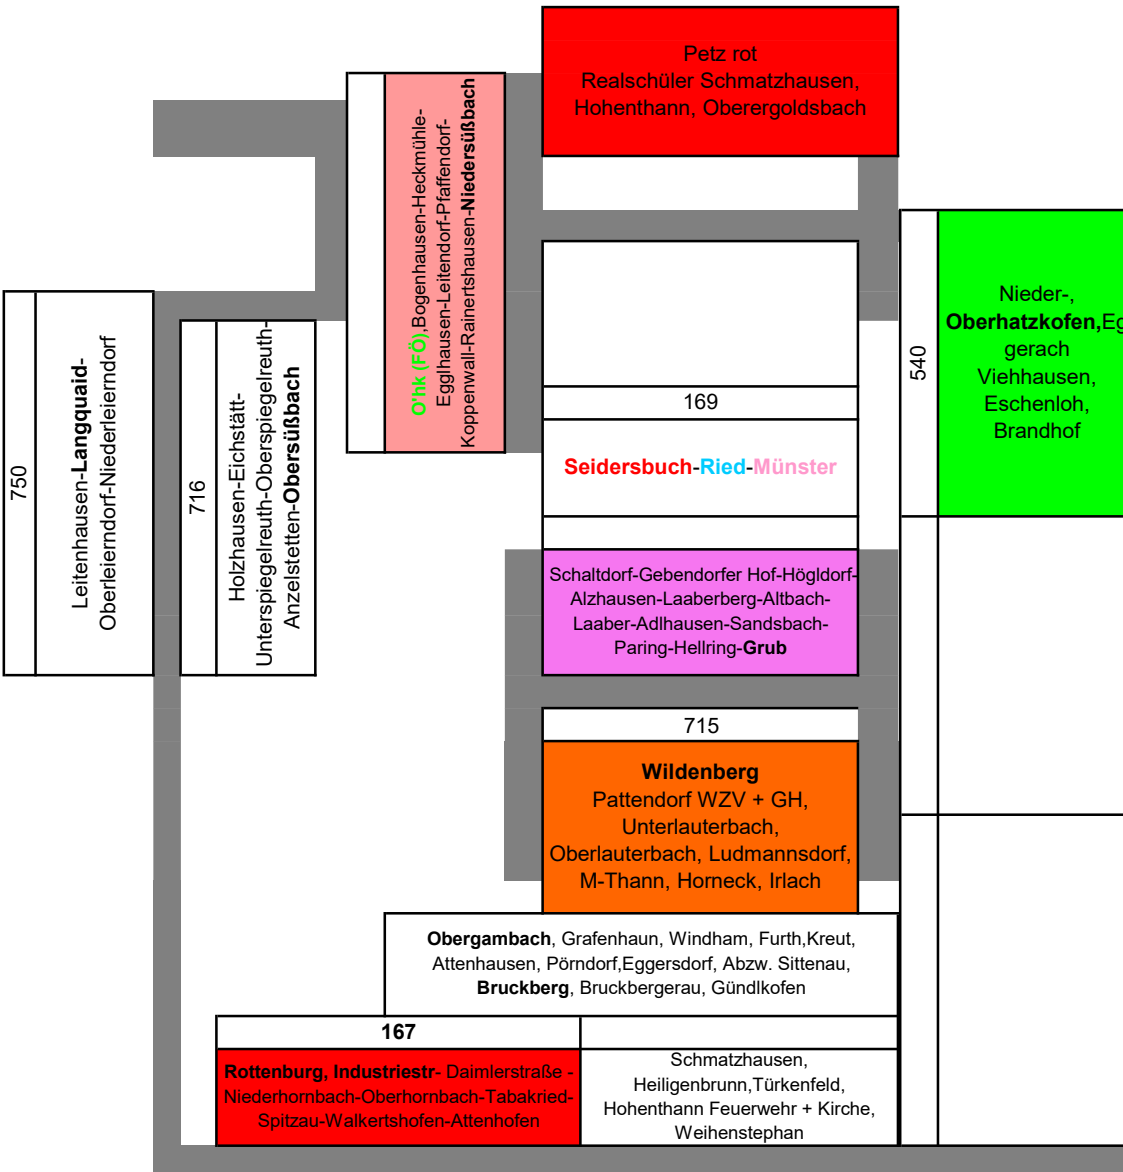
Petz rot
Realschüler Schmatzhausen, Hohenthann, Oberergoldsbach

O'hk (FÖ),Bogenhausen-Heckmühle-Egglhausen-Leitendorf-Pfaffendorf-Koppenwall-Rainertshausen-Niedersüßbach

750
Leitenhausen-Langquaid-Oberleierndorf-Niederleierndorf

716
Holzhausen-Eichstätt-Unterspiegelreuth-Oberspiegelreuth-Anzelstetten-Obersüßbach

169

Seidersbuch-Ried-Münster

540

Nieder-, Oberhatzkofen,Eg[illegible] gerach Viehhausen, Eschenloh, Brandhof

Schaltdorf-Gebendorfer Hof-Högldorf-Alzhausen-Laaberberg-Altbach-Laaber-Adlhausen-Sandsbach-Paring-Hellring-Grub

715

Wildenberg
Pattendorf WZV + GH, Unterlauterbach, Oberlauterbach, Ludmannsdorf, M-Thann, Horneck, Irlach

Obergambach, Grafenhaun, Windham, Furth,Kreut, Attenhausen, Pörndorf,Eggersdorf, Abzw. Sittenau, Bruckberg, Bruckbergerau, Gündlkofen

167

Rottenburg, Industriestr- Daimlerstraße - Niederhornbach-Oberhornbach-Tabakried-Spitzau-Walkertshofen-Attenhofen

Schmatzhausen, Heiligenbrunn,Türkenfeld, Hohenthann Feuerwehr + Kirche, Weihenstephan